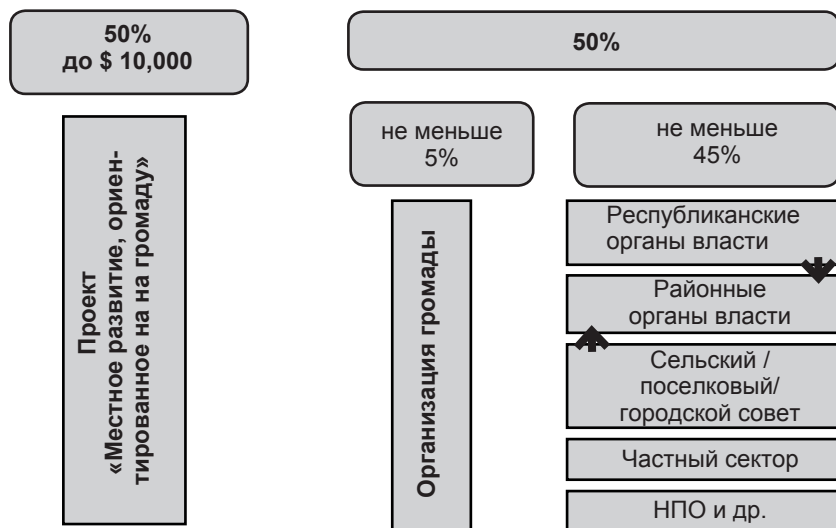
50%
до $ 10,000

Проект
«Местное развитие, ориентированное на на громаду»

50%

не меньше
5%

Организация громады

не меньше
45%

Республиканские органы власти

Районные органы власти

Сельский / поселковый/ городской совет

Частный сектор

НПО и др.